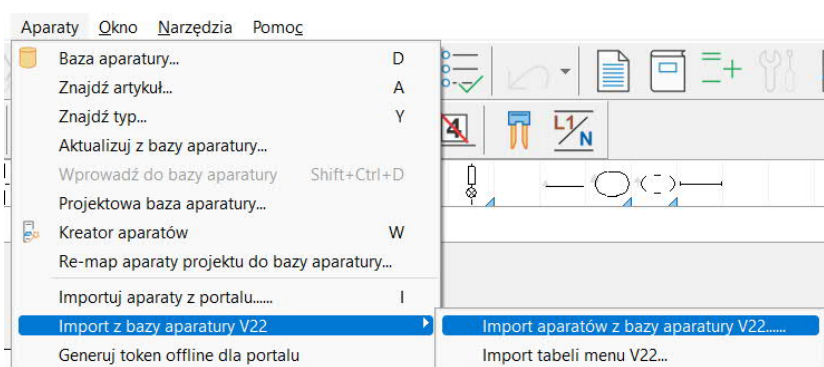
Aparaty Okno Narzędzia Pomoc

Baza aparatury... D
Znajdź artykuł... A
Znajdź typ... Y
Aktualizuj z bazy aparatury...
Wprowadź do bazy aparatury Shift+Ctrl+D
Projektowa baza aparatury...
Kreator aparatów W
Re-map aparaty projektu do bazy aparatury...
Importuj aparaty z portalu...... I
Import z bazy aparatury V22
Generuj token offline dla portalu

Import aparatów z bazy aparatury V22......
Import tabeli menu V22...

4
L1
N